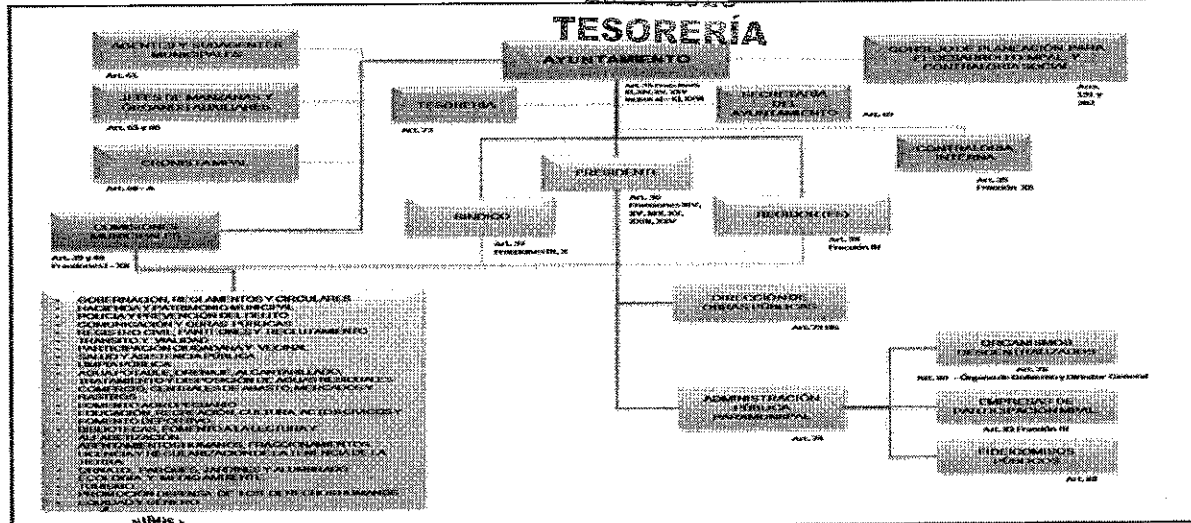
TESORERÍA

AGENTES Y SUBAGENTES MUNICIPALES
Art. 61

JEFES DE MANZANA Y ÓRGANOS AUXILIARES
Art. 63 y 66

CRONISTA MPAL
Art. 68 - A

COMISIONES MUNICIPALES
Art. 39 y 40
Fracciones I - XXI

AYUNTAMIENTO
Art. 35 Fracciones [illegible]

COMITÉ DE PLANEACIÓN PARA EL DESARROLLO MPAL Y CONTRALORÍA SOCIAL
Arts. 191 y 192

TESORERÍA
Art. 73

SECRETARÍA DEL AYUNTAMIENTO
Art. 69

CONTRALORÍA INTERNA
Art. 35
Fracción XX

PRESIDENTE
Art. 36
Fracciones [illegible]

SÍNDICO
Art. 37
Fracciones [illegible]

REGIDOR(ES)
Art. 38
Fracción IV

DIRECCIÓN DE OBRAS PÚBLICAS
Art. 73 Bis

ADMINISTRACIÓN PÚBLICA PARAMUNICIPAL
Art. 74

ORGANISMOS DESCENTRALIZADOS
Art. 76
Art. 80 - Órgano de Gobierno y Director General

EMPRESAS DE PARTICIPACIÓN MPAL
Art. 83 Fracción III

FIDEICOMISOS PÚBLICOS
Art. 88

GOBERNACIÓN, REGLAMENTOS Y CIRCULARES
HACIENDA Y PATRIMONIO MUNICIPAL
POLICÍA Y PREVENCIÓN DEL DELITO
COMUNICACIÓN Y OBRAS PÚBLICAS
REGISTRO CIVIL, PANTEONES Y RECLUTAMIENTO
TRÁNSITO Y VIALIDAD
PARTICIPACIÓN CIUDADANA Y VECINAL
SALUD Y ASISTENCIA PÚBLICA
LIMPIA PÚBLICA
AGUA POTABLE, DRENAJE, ALCANTARILLADO, TRATAMIENTO Y DISPOSICIÓN DE AGUAS RESIDUALES
COMERCIO, CENTRALES DE ABASTO, MERCADOS Y RASTROS
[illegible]
EDUCACIÓN, RECREACIÓN, CULTURA, ACTOS CÍVICOS Y FOMENTO DEPORTIVO
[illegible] FOMENTO A LA CULTURA Y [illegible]
ALFABETIZACIÓN
ASENTAMIENTOS HUMANOS, FRACCIONAMIENTOS, LICENCIAS Y REGULARIZACIÓN DE LA TENENCIA DE LA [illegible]
ORNATO, PARQUES, JARDINES Y ALUMBRADO
ECOLOGÍA Y MEDIO AMBIENTE
TURISMO
PROMOCIÓN Y DEFENSA DE LOS DERECHOS HUMANOS
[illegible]